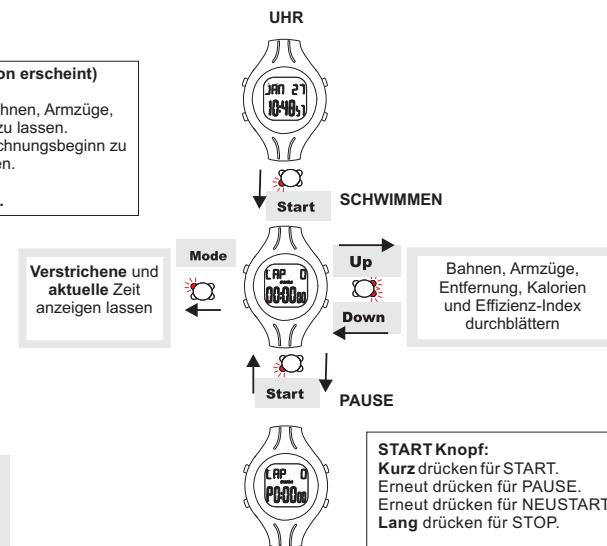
UHR

on erscheint)

hnen, Armzüge, zu lassen. chnungsbeginn zu en.

.

JAN 27
10:48

Start

SCHWIMMEN

Mode

Verstrichene und aktuelle Zeit anzeigen lassen

LAP 0
00:00

Up

Down

Bahnen, Armzüge, Entfernung, Kalorien und Effizienz-Index durchblättern

Start

PAUSE

LAP 0
P0:00

START Knopf:
Kurz drücken für START.
Erneut drücken für PAUSE.
Erneut drücken für NEUSTART
Lang drücken für STOP.